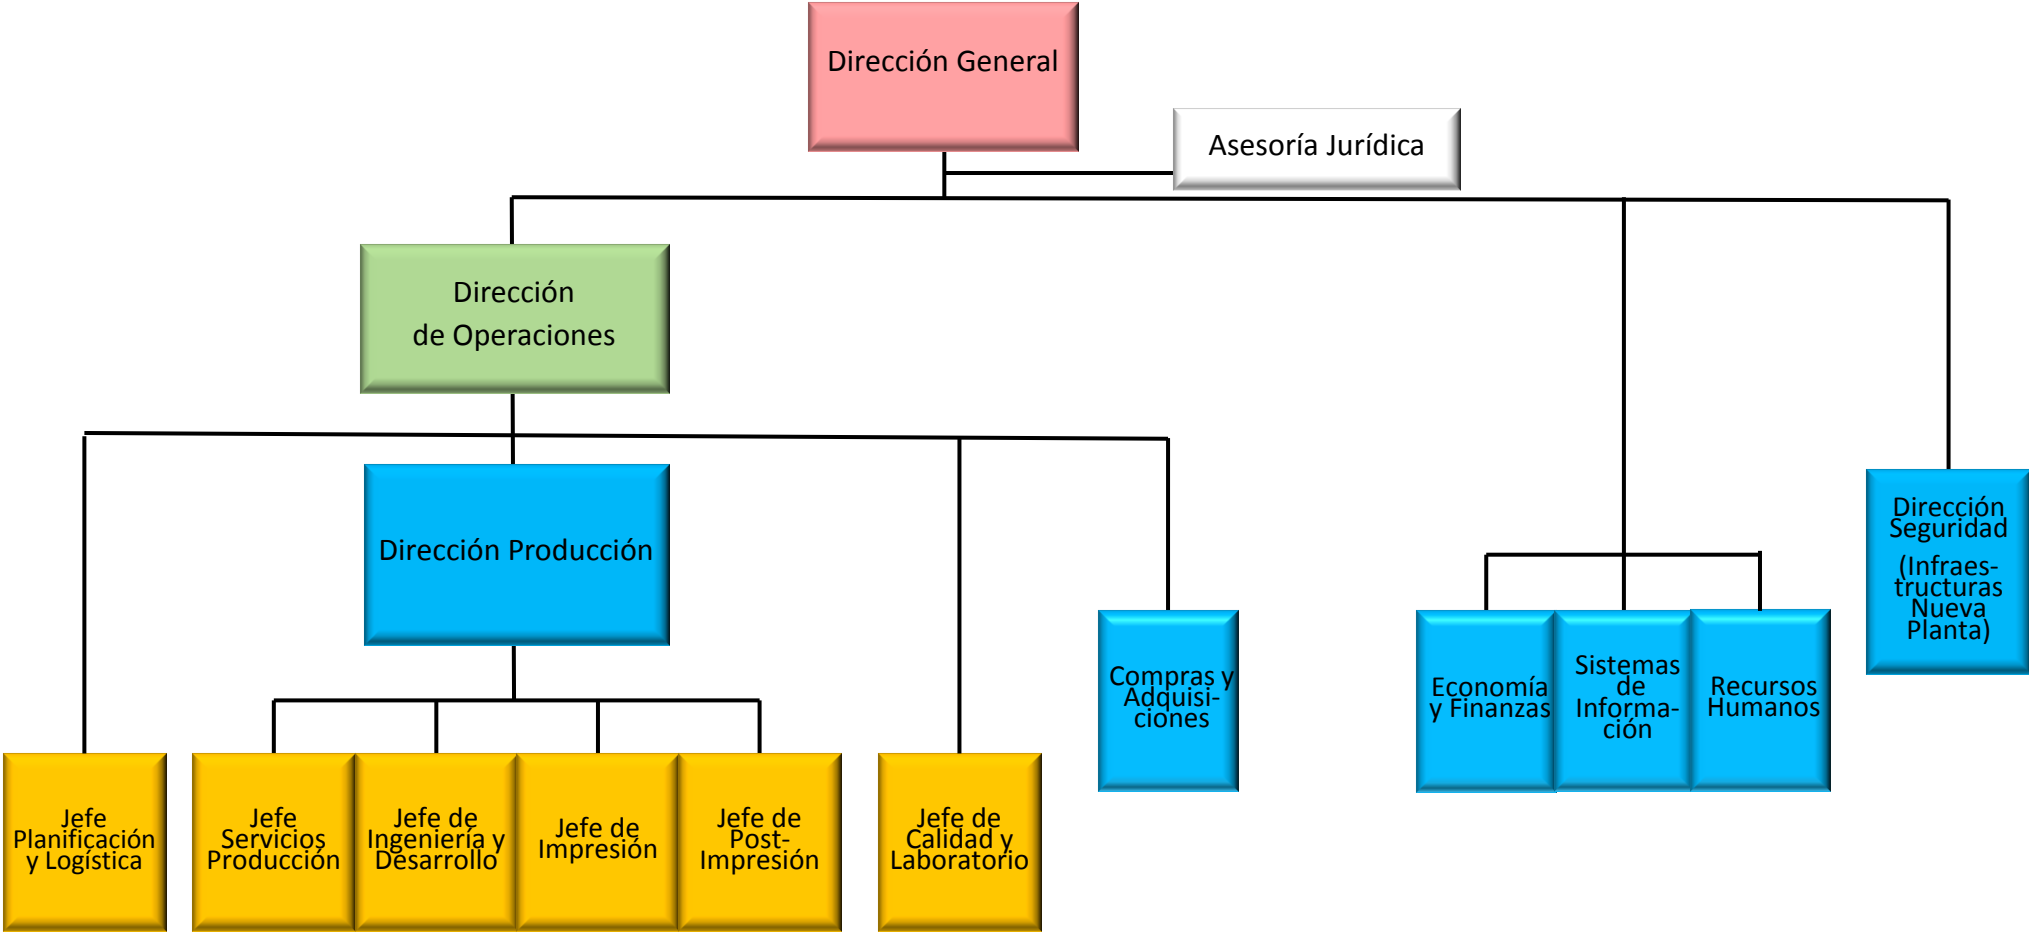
Dirección General

Asesoría Jurídica

Dirección de Operaciones

Dirección Producción

Compras y Adquisiciones

Economía y Finanzas

Sistemas de Información

Recursos Humanos

Dirección Seguridad (Infraestructuras Nueva Planta)

Jefe Planificación y Logística

Jefe Servicios Producción

Jefe de Ingeniería y Desarrollo

Jefe de Impresión

Jefe de Post-Impresión

Jefe de Calidad y Laboratorio